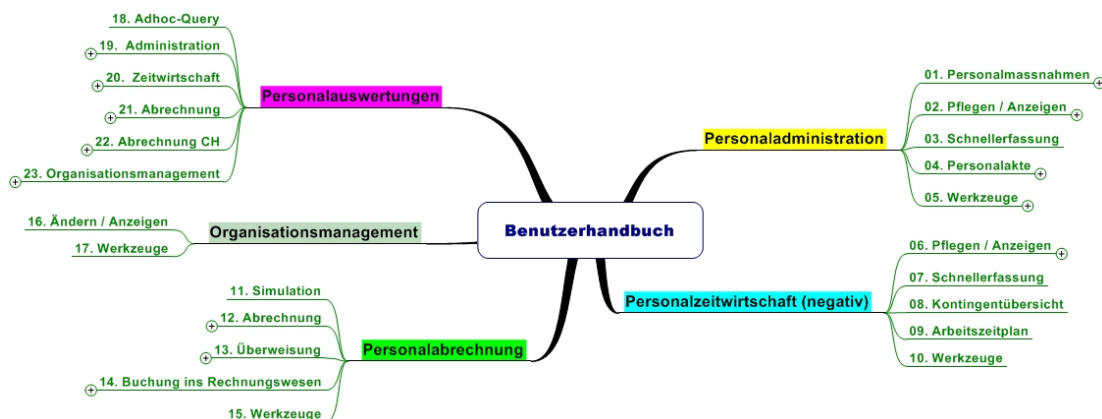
Benutzerhandbuch

Personaladministration
01. Personalmassnahmen
02. Pflegen / Anzeigen
03. Schnellerfassung
04. Personalakte
05. Werkzeuge

Personalzeitwirtschaft (negativ)
06. Pflegen / Anzeigen
07. Schnellerfassung
08. Kontingentübersicht
09. Arbeitszeitplan
10. Werkzeuge

Personalabrechnung
11. Simulation
12. Abrechnung
13. Überweisung
14. Buchung ins Rechnungswesen
15. Werkzeuge

Organisationsmanagement
16. Ändern / Anzeigen
17. Werkzeuge

Personalauswertungen
18. Adhoc-Query
19. Administration
20. Zeitwirtschaft
21. Abrechnung
22. Abrechnung CH
23. Organisationsmanagement